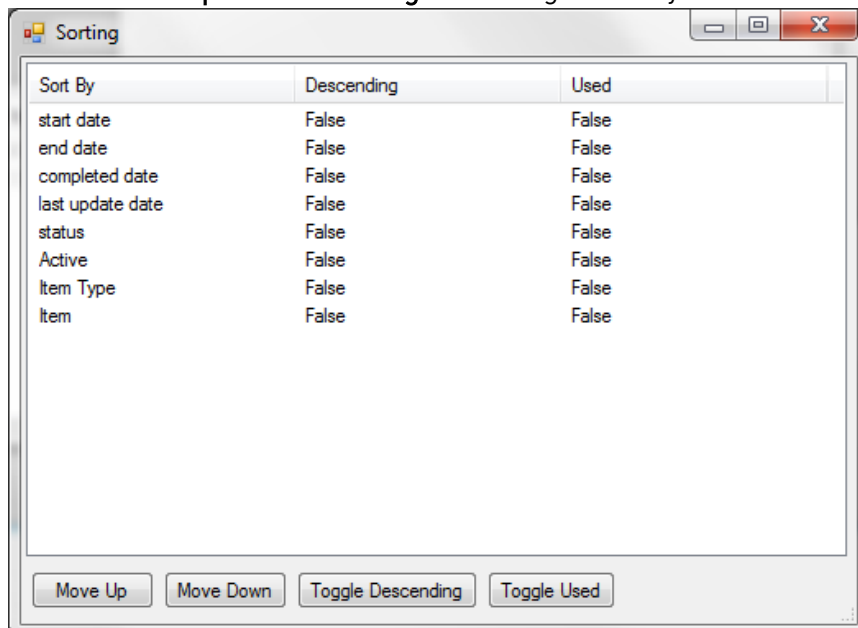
Sorting

| Sort By | Descending | Used |
|---|---|---|
| start date | False | False |
| end date | False | False |
| completed date | False | False |
| last update date | False | False |
| status | False | False |
| Active | False | False |
| Item Type | False | False |
| Item | False | False |

Move Up
Move Down
Toggle Descending
Toggle Used